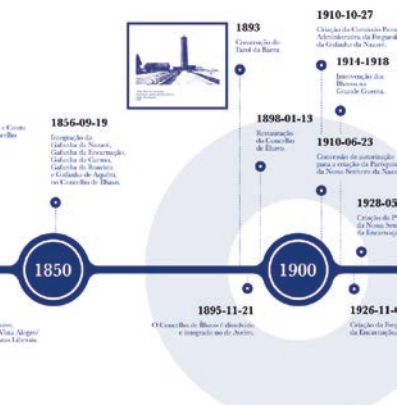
e Couto
Concelho

1856-09-19

Integração da Gafanha do Nazaré, Gafanha da Encarnação, Gafanha do Carmo, Gafanha da Boavista e Gafanha de Aquém no Concelho de Ílhavo.

1850

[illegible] Vista Alegre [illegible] Liberais

1893

Construção do Farol da Barra

1898-01-13

Restauração do Concelho de Ílhavo.

1895-11-21

O Concelho de Ílhavo é dissolvido e integrado no de Aveiro.

1900

1910-10-27

Criação da Comissão Paroquial Administrativa da Freguesia da Gafanha da Nazaré.

1914-1918

Intervenção dos Ílhavos na Grande Guerra.

1910-06-23

Concessão de autorização para a criação da Paróquia de Nossa Senhora da Nazaré.

1928-05

Criação da P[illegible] da Nossa Sen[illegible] da Encarnaç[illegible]

1926-11-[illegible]

Criação da Freg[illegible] da Encarnação